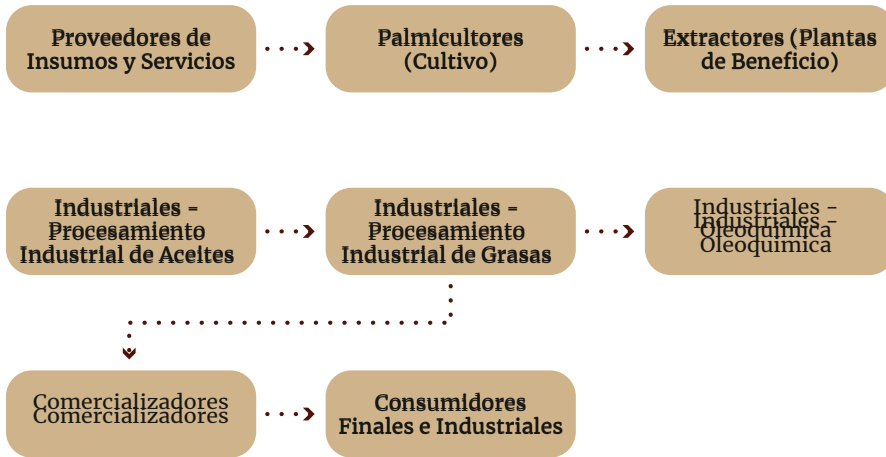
Proveedores de Insumos y Servicios

Palmicultores (Cultivo)

Extractores (Plantas de Beneficio)

Industriales - Procesamiento Industrial de Aceites

Industriales - Procesamiento Industrial de Grasas

Industriales - Oleoquímica

Comercializadores

Consumidores Finales e Industriales